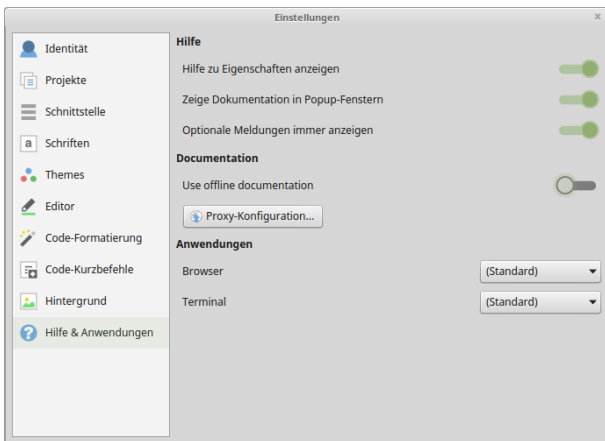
Einstellungen

×

Identität

Projekte

Schnittstelle

a Schriften

Themes

Editor

Code-Formatierung

Code-Kurzbefehle

Hintergrund

Hilfe & Anwendungen

Hilfe

Hilfe zu Eigenschaften anzeigen

Zeige Dokumentation in Popup-Fenstern

Optionale Meldungen immer anzeigen

Documentation

Use offline documentation

Proxy-Konfiguration...

Anwendungen

Browser

(Standard)

Terminal

(Standard)